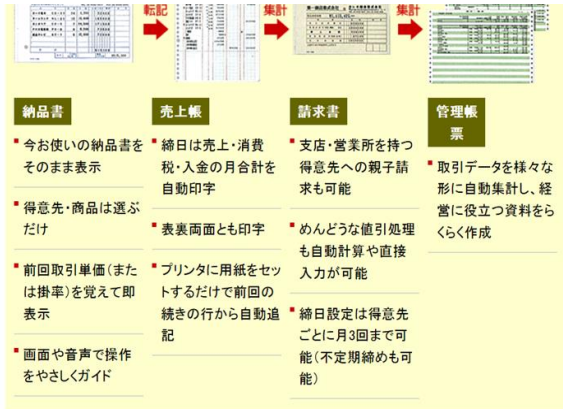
転記

集計

集計

納品書

今お使いの納品書をそのまま表示

得意先・商品は選ぶだけ

前回取引単価(または掛率)を覚えて即表示

画面や音声で操作をやさしくガイド

売上帳

締日は売上・消費税・入金の月合計を自動印字

表裏両面とも印字

プリンタに用紙をセットするだけで前回の続きの行から自動追記

請求書

支店・営業所を持つ得意先への親子請求も可能

めんどうな値引処理も自動計算や直接入力が可能

締日設定は得意先ごとに月3回まで可能(不定期締めも可能)

管理帳票

取引データを様々な形に自動集計し、経営に役立つ資料をらくらく作成